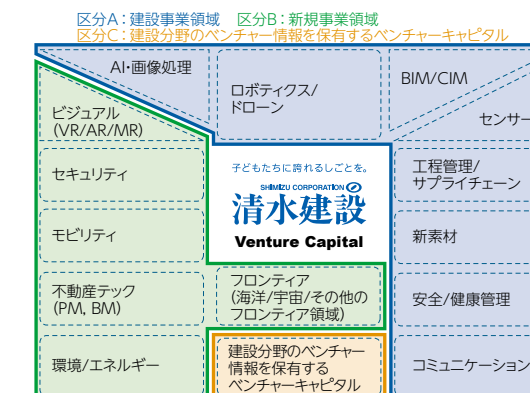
区分A：建設事業領域　区分B：新規事業領域
区分C：建設分野のベンチャー情報を保有するベンチャーキャピタル

AI・画像処理

ロボティクス/ドローン

BIM/CIM

センサー

ビジュアル(VR/AR/MR)

子どもたちに誇れるしごとを。
SHIMIZU CORPORATION
清水建設
Venture Capital

セキュリティ

工程管理/サプライチェーン

モビリティ

新素材

不動産テック(PM, BM)

フロンティア(海洋/宇宙/その他のフロンティア領域)

安全/健康管理

環境/エネルギー

建設分野のベンチャー情報を保有するベンチャーキャピタル

コミュニケーション